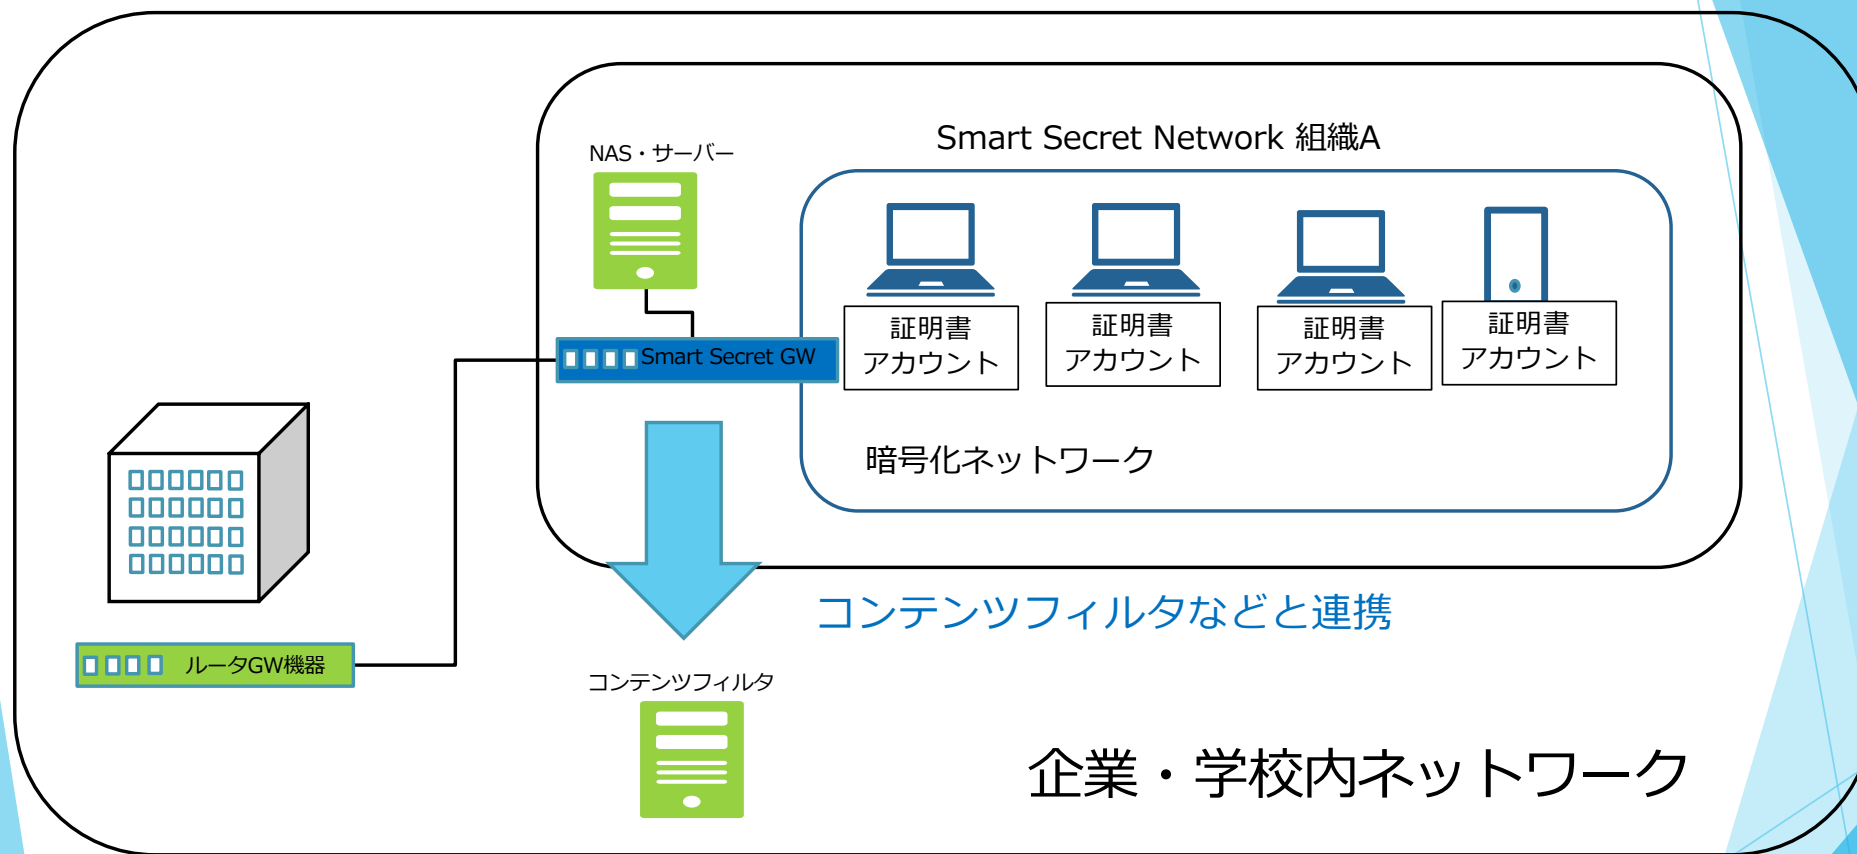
NAS・サーバー

Smart Secret Network 組織A

Smart Secret GW

証明書
アカウント

証明書
アカウント

証明書
アカウント

証明書
アカウント

暗号化ネットワーク

ルータGW機器

コンテンツフィルタなどと連携

コンテンツフィルタ

企業・学校内ネットワーク